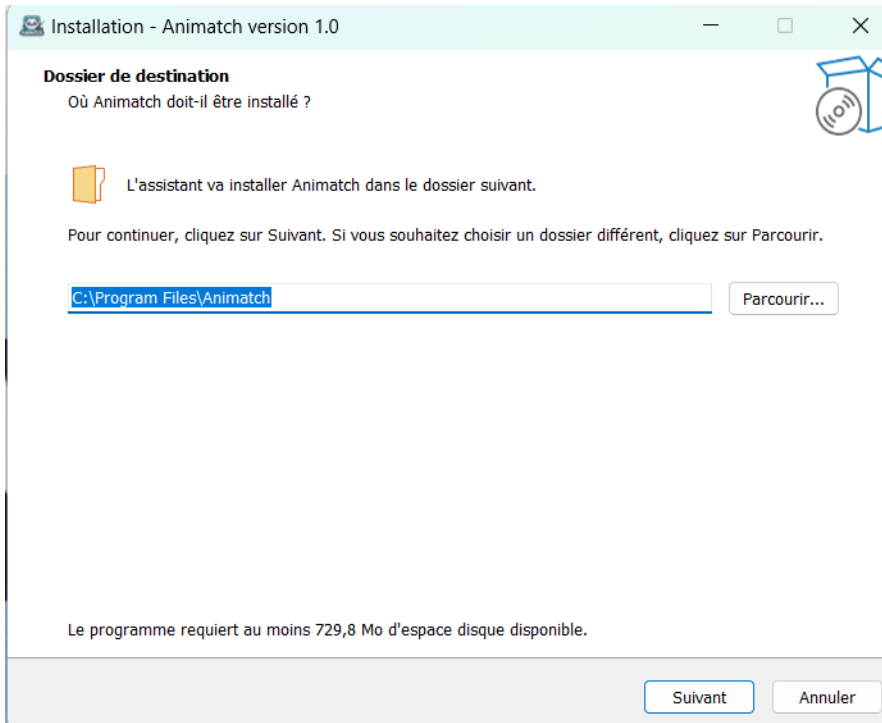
Installation - Animatch version 1.0

Dossier de destination
Où Animatch doit-il être installé ?

L'assistant va installer Animatch dans le dossier suivant.

Pour continuer, cliquez sur Suivant. Si vous souhaitez choisir un dossier différent, cliquez sur Parcourir.

C:\Program Files\Animatch

Parcourir...

Le programme requiert au moins 729,8 Mo d'espace disque disponible.

Suivant

Annuler